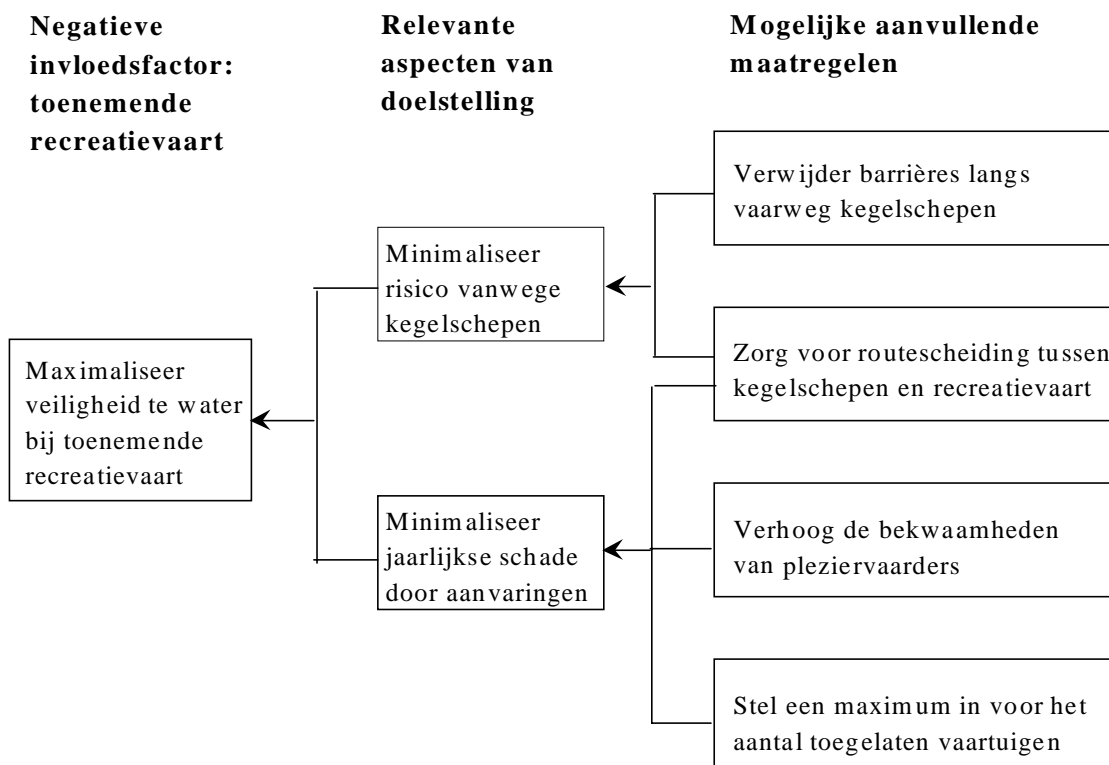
Negatieve invloedsfactor: toenemende recreatievaart

Relevante aspecten van doelstelling

Mogelijke aanvullende maatregelen

Verwijder barrières langs vaarweg kegelschepen

Minimaliseer risico vanwege kegelschepen

Zorg voor routescheiding tussen kegelschepen en recreatievaart

Maximaliseer veiligheid te water bij toenemende recreatievaart

Minimaliseer jaarlijkse schade door aanvaringen

Verhoog de bekwaamheden van pleziervaarders

Stel een maximum in voor het aantal toegelaten vaartuigen